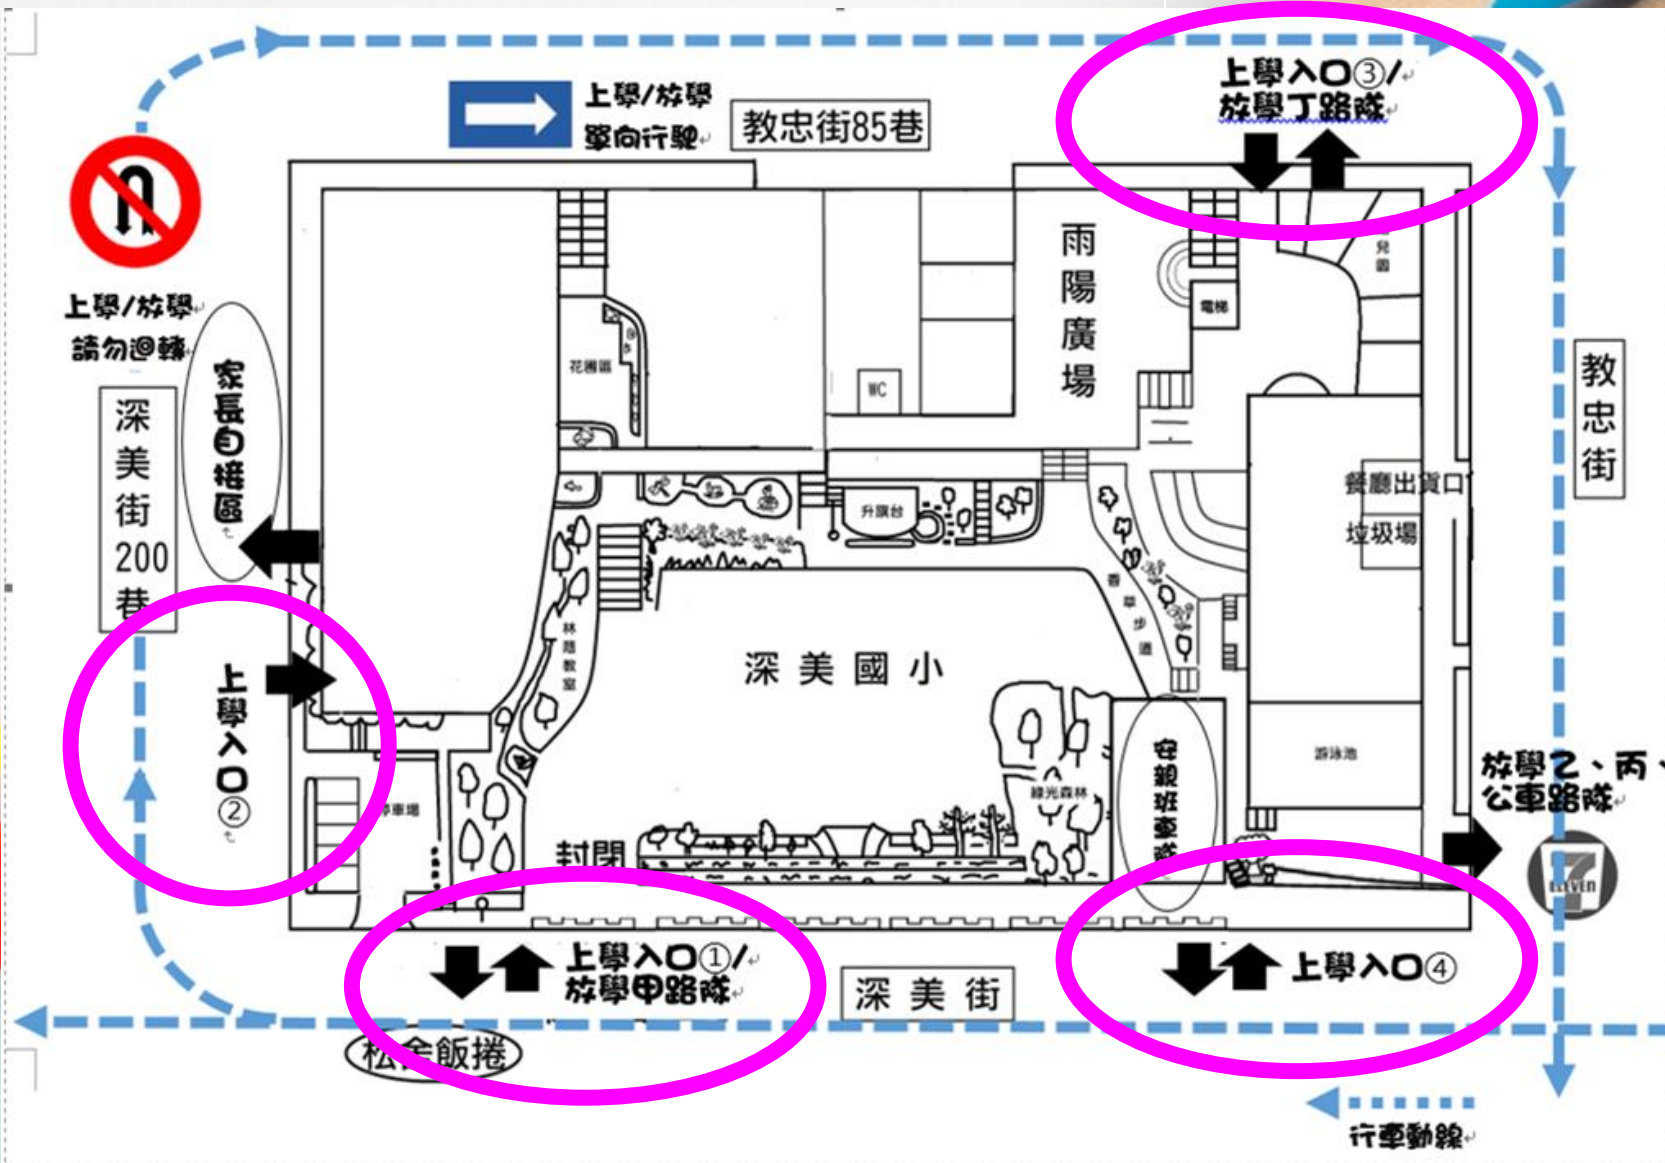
上學/放學
單向行駛

教忠街85巷

上學入口③/
放學丁路隊

上學/放學
請勿迴轉

深美街200巷

家長自接區

雨陽廣場

花圃區

WC

電梯

兒童

教忠街

餐廳出貨口

垃圾場

升旗台

林間教室

香草步道

深美國小

上學入口②

停車場

封閉

綠光森林

安親班車隊

游泳池

放學乙、丙、
公車路隊

ELEVEn

上學入口①/
放學甲路隊

深美街

上學入口④

松參飯捲

行車動線